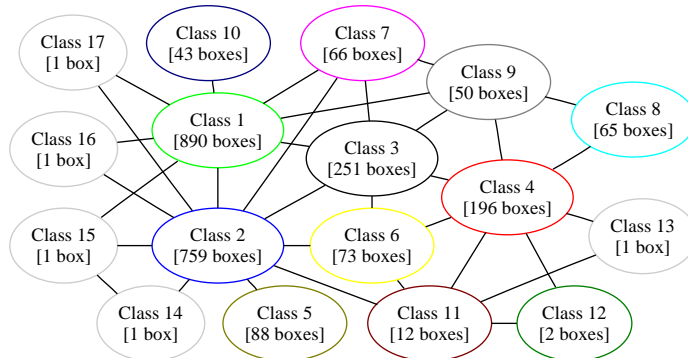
Class 10
[43 boxes]

Class 7
[66 boxes]

Class 17
[1 box]

Class 9
[50 boxes]

Class 8
[65 boxes]

Class 1
[890 boxes]

Class 16
[1 box]

Class 3
[251 boxes]

Class 4
[196 boxes]

Class 13
[1 box]

Class 15
[1 box]

Class 2
[759 boxes]

Class 6
[73 boxes]

Class 14
[1 box]

Class 5
[88 boxes]

Class 11
[12 boxes]

Class 12
[2 boxes]